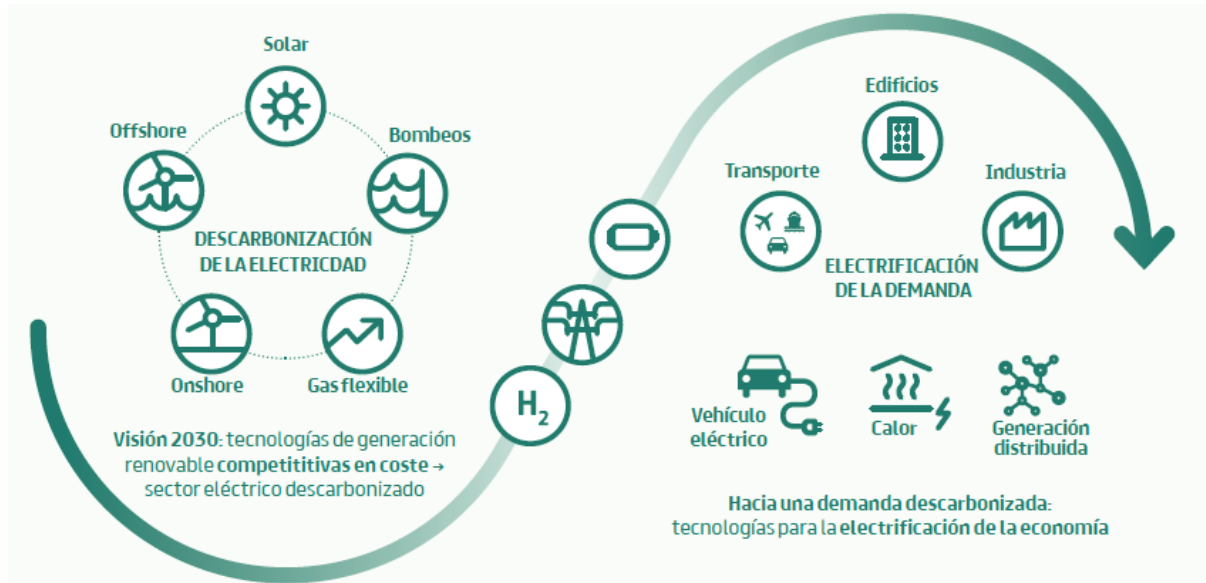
Solar

Offshore

Bombeos

DESCARBONIZACIÓN DE LA ELECTRICDAD

Onshore

Gas flexible

Visión 2030: tecnologías de generación renovable competititivas en coste → sector eléctrico descarbonizado

$H_2$

Edificios

Transporte

Industria

ELECTRIFICACIÓN DE LA DEMANDA

Vehículo eléctrico

Calor

Generación distribuida

Hacia una demanda descarbonizada: tecnologías para la electrificación de la economía